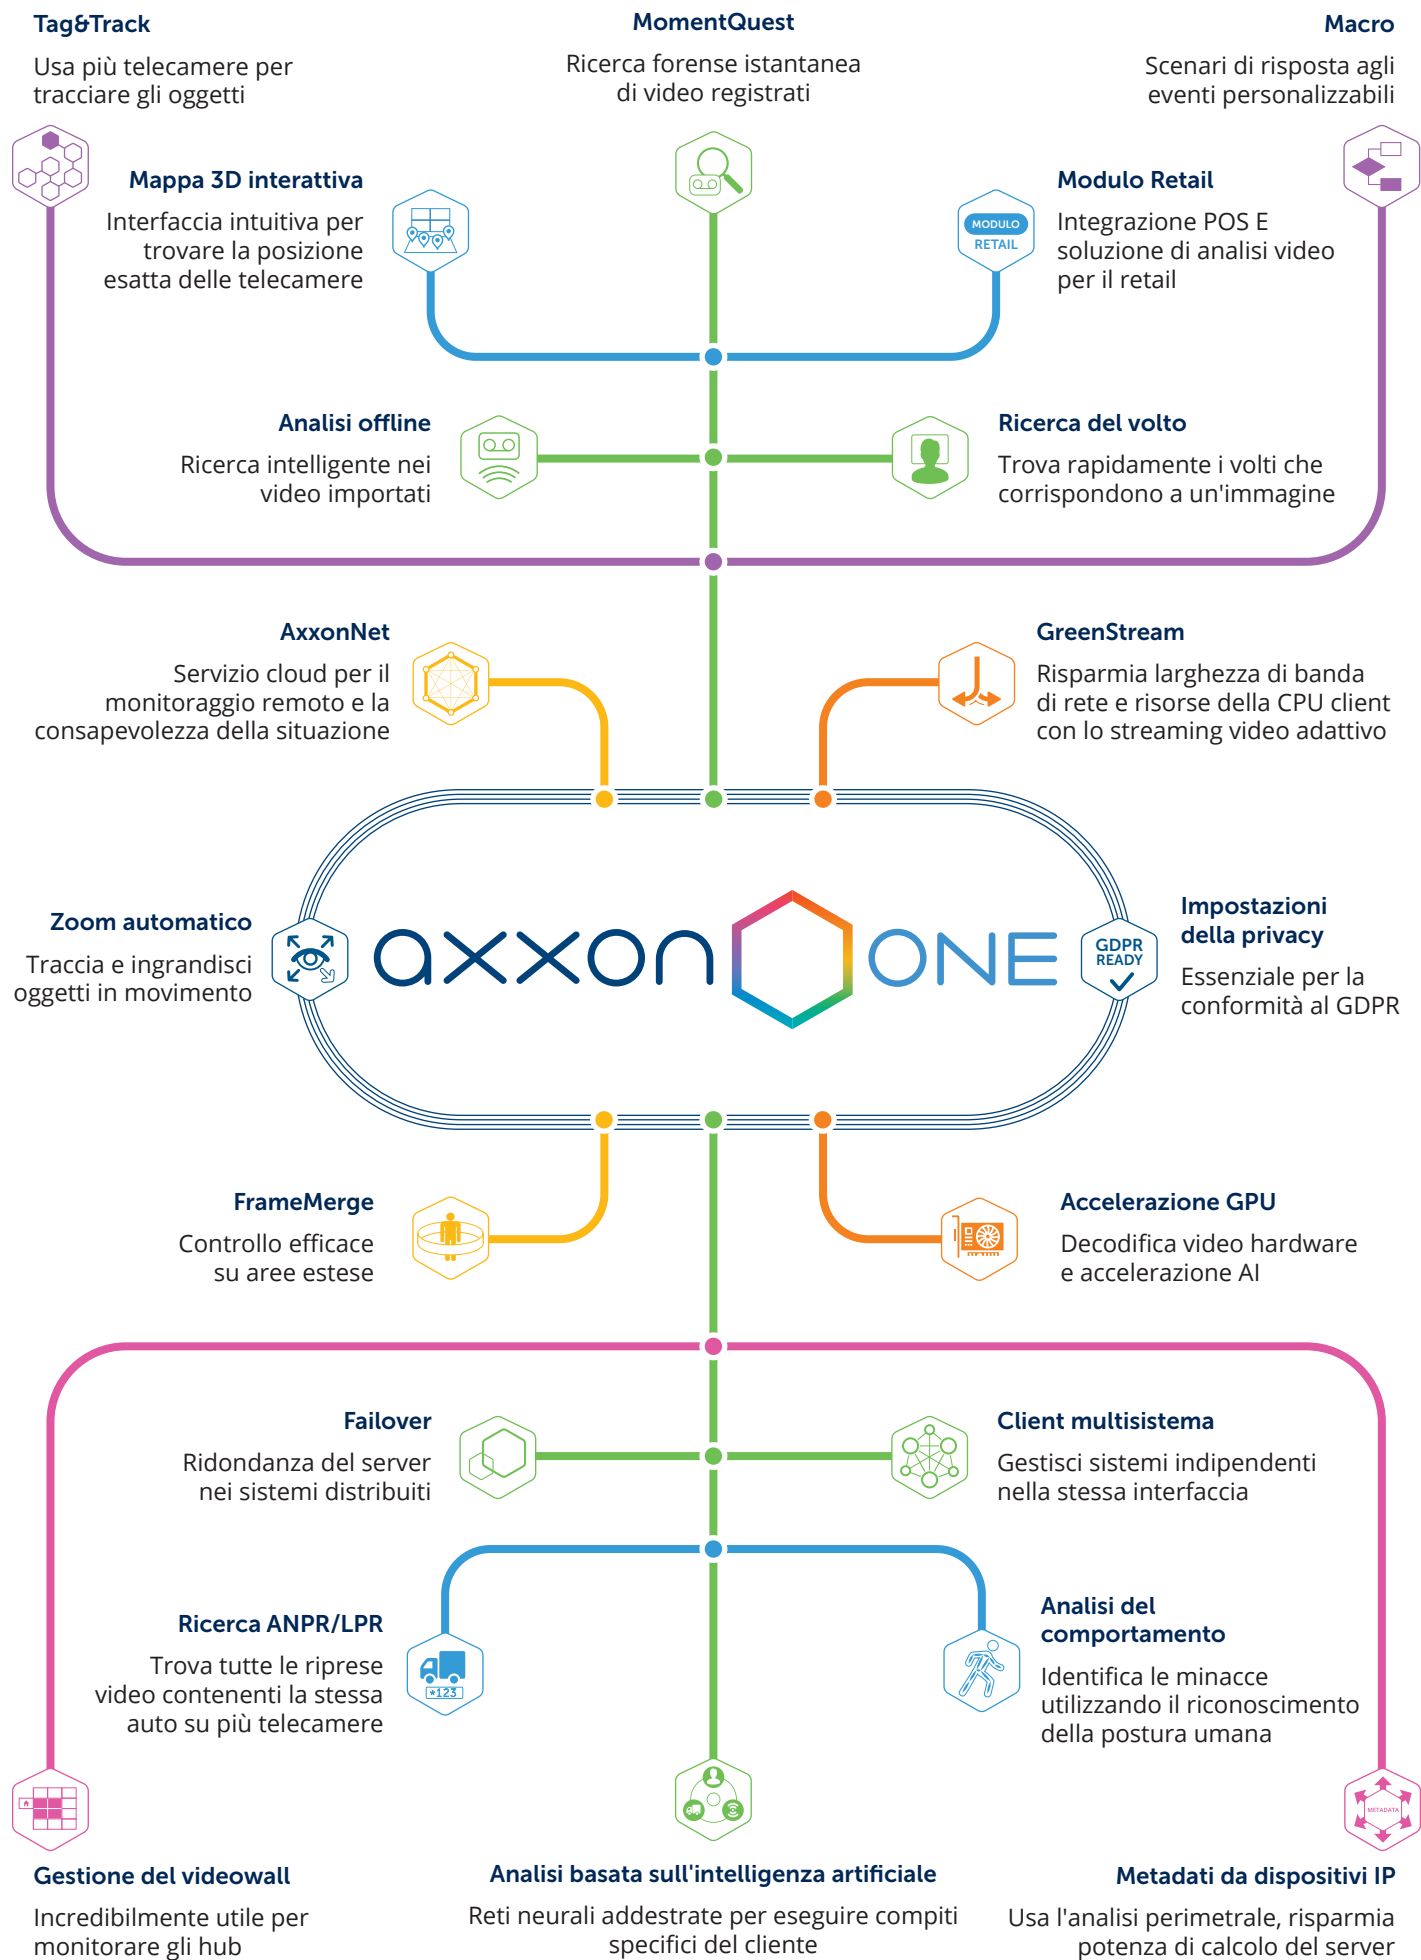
Tag&Track
Usa più telecamere per tracciare gli oggetti

MomentQuest
Ricerca forense istantanea di video registrati

Macro
Scenari di risposta agli eventi personalizzabili

Mappa 3D interattiva
Interfaccia intuitiva per trovare la posizione esatta delle telecamere

Modulo Retail
MODULO RETAIL
Integrazione POS E soluzione di analisi video per il retail

Analisi offline
Ricerca intelligente nei video importati

Ricerca del volto
Trova rapidamente i volti che corrispondono a un'immagine

AxxonNet
Servizio cloud per il monitoraggio remoto e la consapevolezza della situazione

GreenStream
Risparmia larghezza di banda di rete e risorse della CPU client con lo streaming video adattivo

Zoom automatico
Traccia e ingrandisci oggetti in movimento

axxon ONE

GDPR READY
Impostazioni della privacy
Essenziale per la conformità al GDPR

FrameMerge
Controllo efficace su aree estese

Accelerazione GPU
Decodifica video hardware e accelerazione AI

Failover
Ridondanza del server nei sistemi distribuiti

Client multisistema
Gestisci sistemi indipendenti nella stessa interfaccia

Ricerca ANPR/LPR
*123
Trova tutte le riprese video contenenti la stessa auto su più telecamere

Analisi del comportamento
Identifica le minacce utilizzando il riconoscimento della postura umana

METADATA

Gestione del videowall
Incredibilmente utile per monitorare gli hub

Analisi basata sull'intelligenza artificiale
Reti neurali addestrate per eseguire compiti specifici del cliente

Metadati da dispositivi IP
Usa l'analisi perimetrale, risparmia potenza di calcolo del server